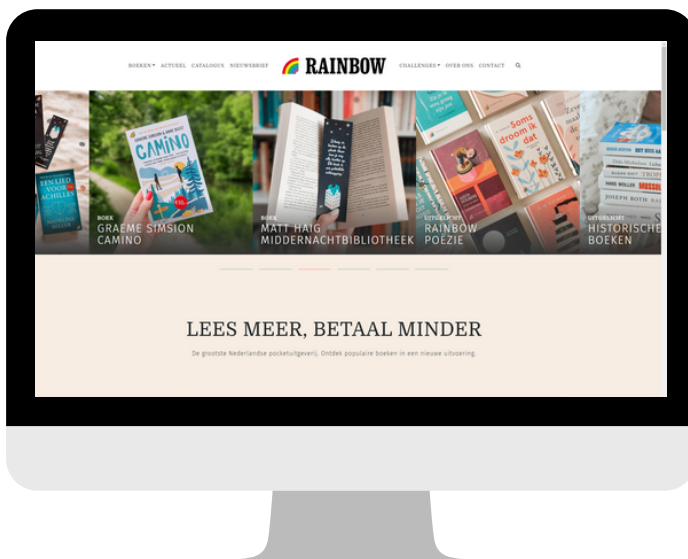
BOEKEN ▾ ACTUEEL CATALOGUS NIEUWSBRIEF

RAINBOW

CHALLENGES ▾ OVER ONS CONTACT

EEN LIED VOOR ACHILLES

CAMINO

BOEK
GRAEME SIMSION
CAMINO

BOEK
MATT HAIG
MIDDERNACHTBIBLIOTHEEK

Soms droom ik dat

UITGELICHT
RAINBOW
POËZIE

JOSEPH ROTH

UITGELICHT
HISTORISCHE
BOEKEN

LEES MEER, BETAAL MINDER

De grootste Nederlandse pocketuitgeverij. Ontdek populaire boeken in een nieuwe uitvoering.